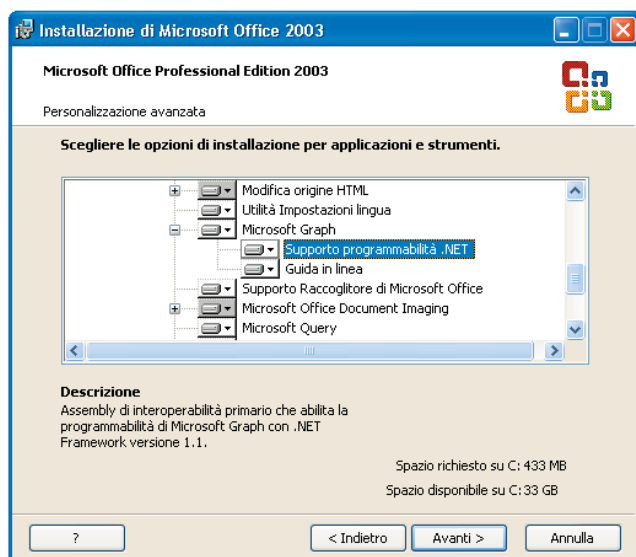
Installazione di Microsoft Office 2003

Microsoft Office Professional Edition 2003

Personalizzazione avanzata

Scegliere le opzioni di installazione per applicazioni e strumenti.

Modifica origine HTML
Utilità Impostazioni lingua
Microsoft Graph
Supporto programmabilità .NET
Guida in linea
Supporto Raccoglitore di Microsoft Office
Microsoft Office Document Imaging
Microsoft Query

Descrizione
Assembly di interoperabilità primario che abilita la programmabilità di Microsoft Graph con .NET Framework versione 1.1.

Spazio richiesto su C: 433 MB

Spazio disponibile su C: 33 GB

?

< Indietro

Avanti >

Annulla